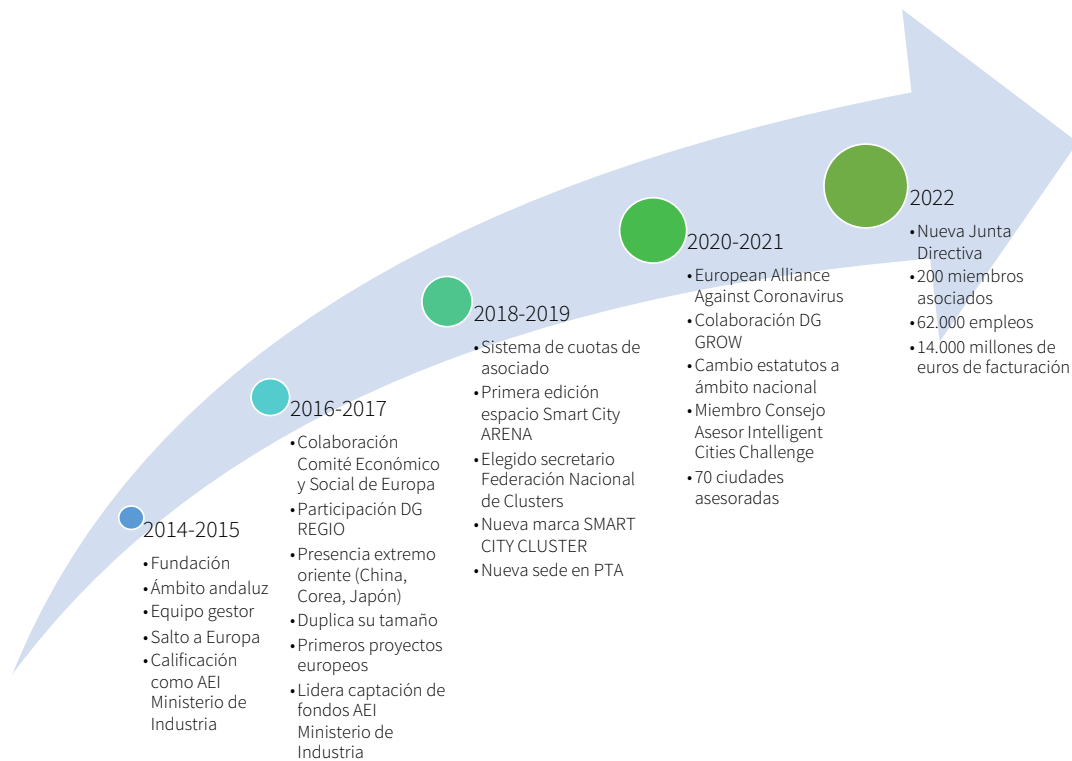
2014-2015

- Fundación
- Ámbito andaluz
- Equipo gestor
- Salto a Europa
- Calificación como AEI Ministerio de Industria

2016-2017

- Colaboración Comité Económico y Social de Europa
- Participación DG REGIO
- Presencia extremo oriente (China, Corea, Japón)
- Duplica su tamaño
- Primeros proyectos europeos
- Lidera captación de fondos AEI Ministerio de Industria

2018-2019

- Sistema de cuotas de asociado
- Primera edición espacio Smart City ARENA
- Elegido secretario Federación Nacional de Clusters
- Nueva marca SMART CITY CLUSTER
- Nueva sede en PTA

2020-2021

- European Alliance Against Coronavirus
- Colaboración DG GROW
- Cambio estatutos a ámbito nacional
- Miembro Consejo Asesor Intelligent Cities Challenge
- 70 ciudades asesoradas

2022

- Nueva Junta Directiva
- 200 miembros asociados
- 62.000 empleos
- 14.000 millones de euros de facturación